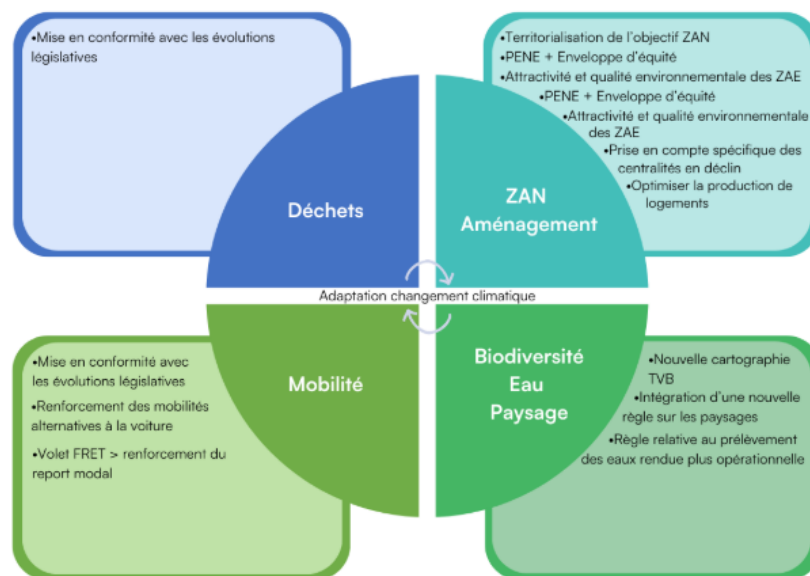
•Mise en conformité avec les évolutions législatives

Déchets

•Territorialisation de l'objectif ZAN
•PENE + Enveloppe d'équité
•Attractivité et qualité environnementale des ZAE
•PENE + Enveloppe d'équité
•Attractivité et qualité environnementale des ZAE
•Prise en compte spécifique des centralités en déclin
•Optimiser la production de logements

ZAN
Aménagement

Adaptation changement climatique

Mobilité

•Mise en conformité avec les évolutions législatives
•Renforcement des mobilités alternatives à la voiture
•Volet FRET > renforcement du report modal

Biodiversité
Eau
Paysage

•Nouvelle cartographie TVB
•Intégration d'une nouvelle règle sur les paysages
•Règle relative au prélèvement des eaux rendue plus opérationnelle